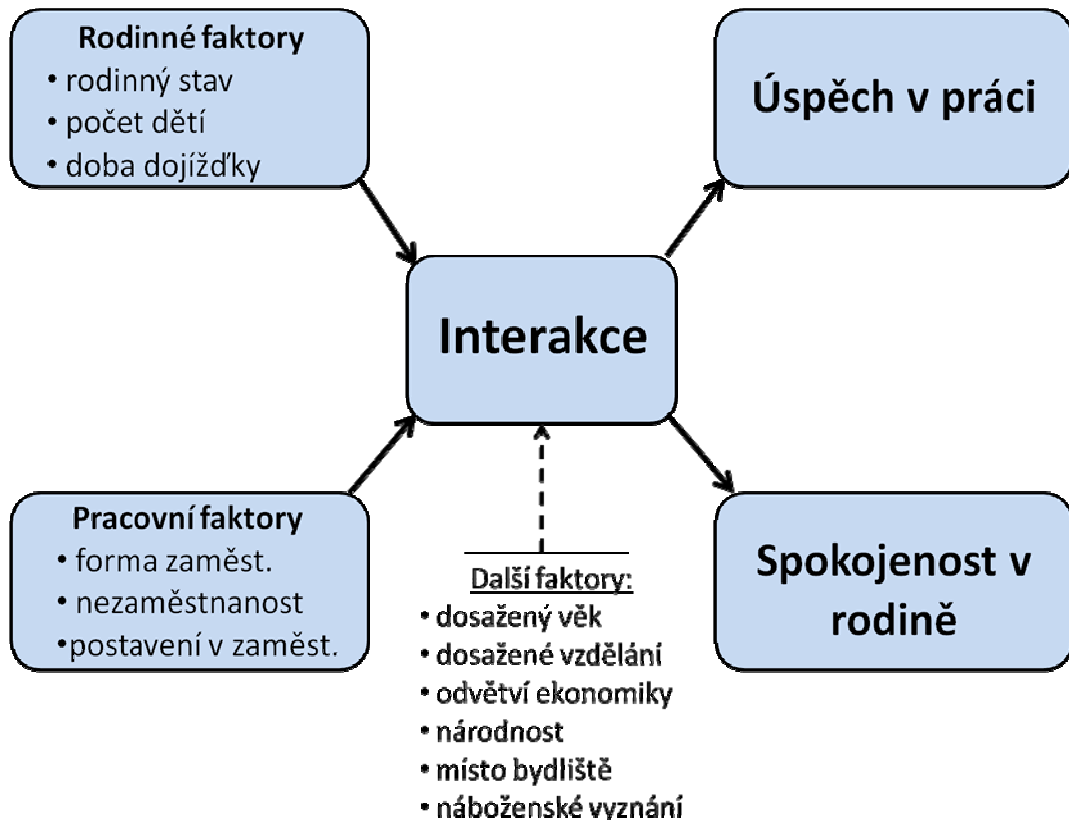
Rodinné faktory
• rodinný stav
• počet dětí
• doba dojížďky

Úspěch v práci

Interakce

Pracovní faktory
• forma zaměst.
• nezaměstnanost
•postavení v zaměst.

Další faktory:
• dosažený věk
• dosažené vzdělání
• odvětví ekonomiky
• národnost
• místo bydliště
• náboženské vyznání

Spokojenost v rodině